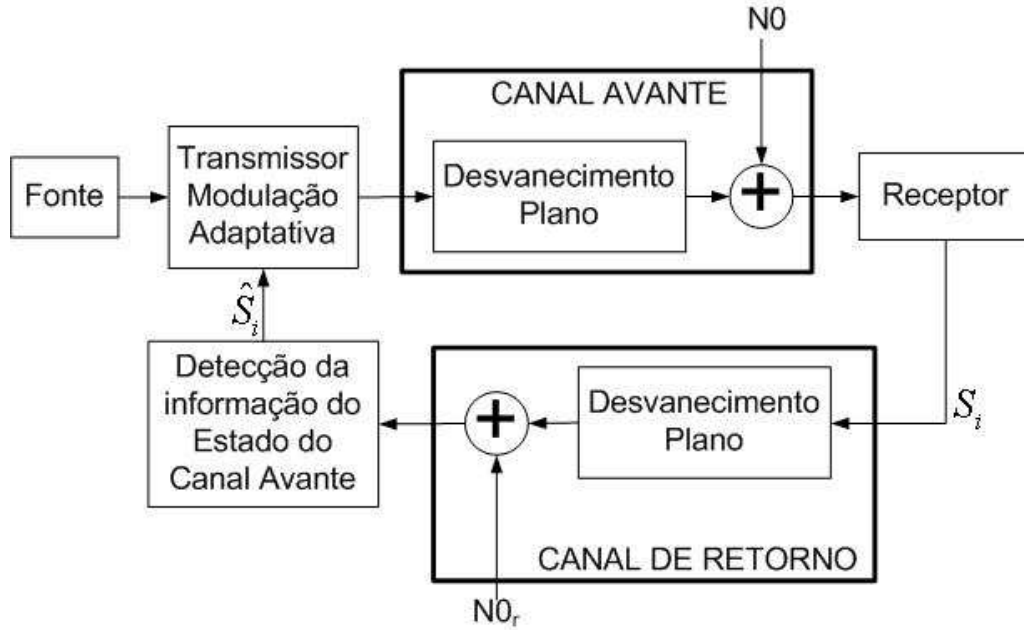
N0

CANAL AVANTE

Fonte

Transmissor Modulação Adaptativa

Desvanecimento Plano

Receptor

$\hat{S}_i$

Detecção da informação do Estado do Canal Avante

Desvanecimento Plano

$S_i$

CANAL DE RETORNO

$N0_r$